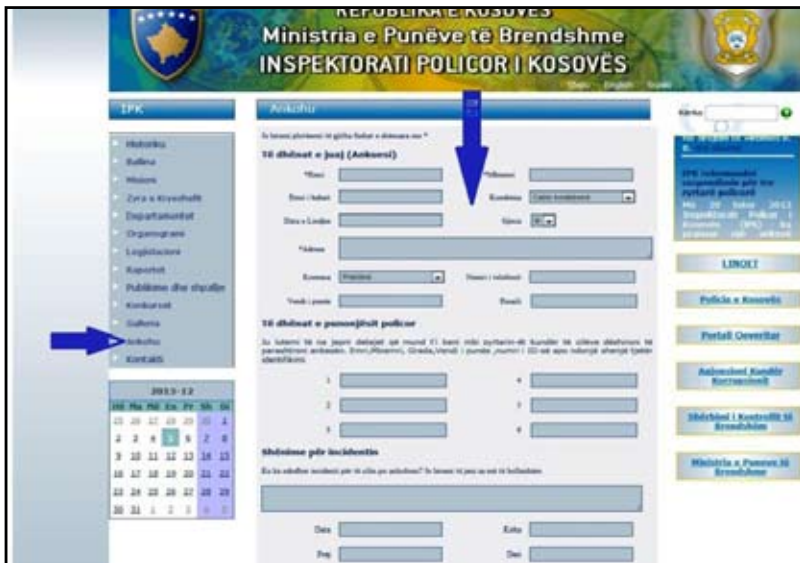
REPUBLIKA E KOSOVËS
Ministria e Punëve të Brendshme
INSPEKTORATI POLICOR I KOSOVËS

Shqip English Srpski

IPK

Historiku
Balliна
Misioni
Zyra e Kryeshefit
Departamentet
Organogrami
Legjislacioni
Raportet
Publikime dhe shpallje
Konkurset
Galleria
Ankohu
Kontakti

2013-12

| Hë | Ma | Më | En | Pr | Sh | Di |
|---|---|---|---|---|---|---|
| 25 | 26 | 27 | 28 | 29 | 30 | 1 |
| 2 | 3 | 4 | 5 | 6 | 7 | 8 |
| 9 | 10 | 11 | 12 | 13 | 14 | 15 |
| 16 | 17 | 18 | 19 | 20 | 21 | 22 |
| 23 | 24 | 25 | 26 | 27 | 28 | 29 |
| 30 | 31 | 1 | 2 | 3 | 4 | 5 |

Ankohu

Të dhënat e juaj (Ankuesi)

*Emri
*Mbiemri
Emri i babait
Kombësia
Data e Lindjes
Gjinia
*Adresa
Komuna
Prishtina
Numri i telefonit
Vendi i punës
Emaili

Të dhënat e punonjësit policor

1
2
3
4
5
6

Shënime për incidentin

Data
Koha

Kërko

LINQET
Policia e Kosovës
Portali Qeveritar
Agjencioni Kundër Korrupsionit
Shërbimi i Kontrollit të Brendshëm
Ministria e Punëve të Brendshme